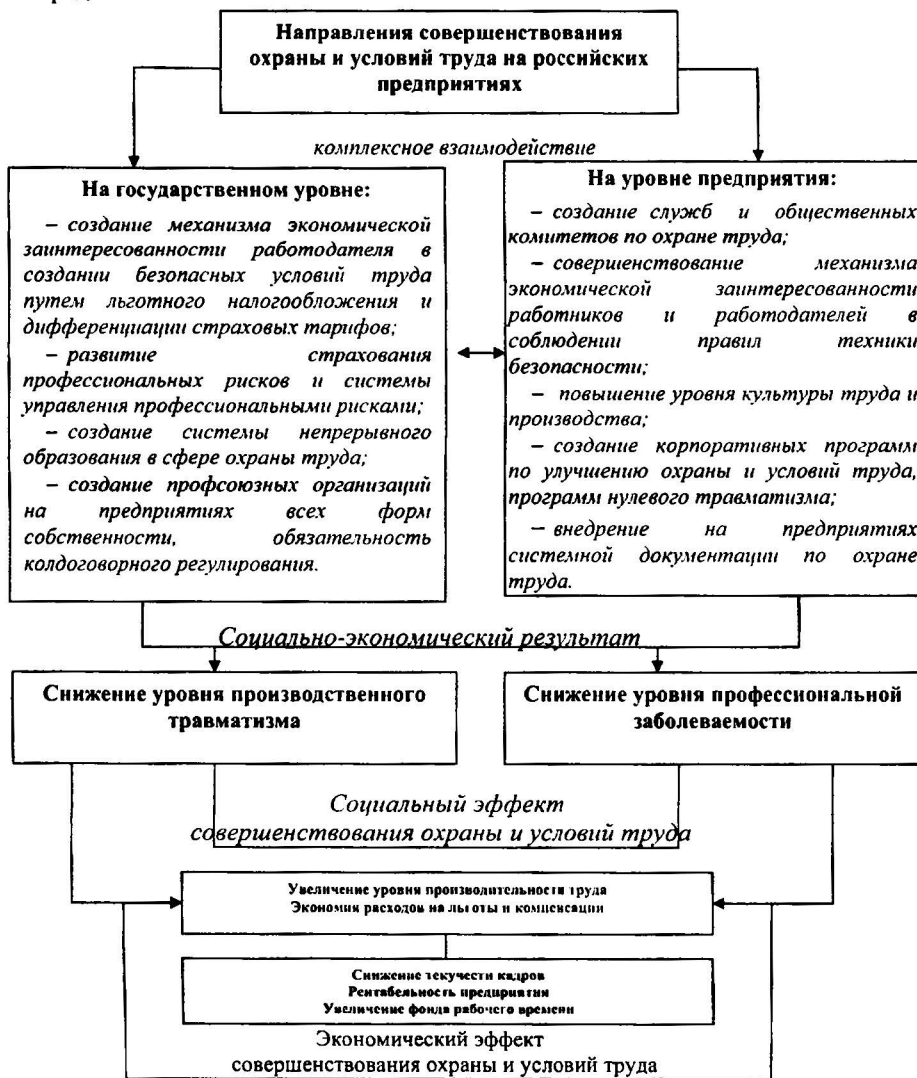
Направления совершенствования охраны и условий труда на российских предприятиях

комплексное взаимодействие

На государственном уровне:

– создание механизма экономической заинтересованности работодателя в создании безопасных условий труда путем льготного налогообложения и дифференциации страховых тарифов;

– развитие страхования профессиональных рисков и системы управления профессиональными рисками;

– создание системы непрерывного образования в сфере охраны труда;

– создание профсоюзных организаций на предприятиях всех форм собственности, обязательность колдоговорного регулирования.

На уровне предприятия:

– создание служб и общественных комитетов по охране труда;

– совершенствование механизма экономической заинтересованности работников и работодателей в соблюдении правил техники безопасности;

– повышение уровня культуры труда и производства;

– создание корпоративных программ по улучшению охраны и условий труда, программ нулевого травматизма;

– внедрение на предприятиях системной документации по охране труда.

Социально-экономический результат

Снижение уровня производственного травматизма

Снижение уровня профессиональной заболеваемости

Социальный эффект совершенствования охраны и условий труда

Увеличение уровня производительности труда
Экономия расходов на льготы и компенсации

Снижение текучести кадров
Рентабельность предприятия
Увеличение фонда рабочего времени

Экономический эффект совершенствования охраны и условий труда